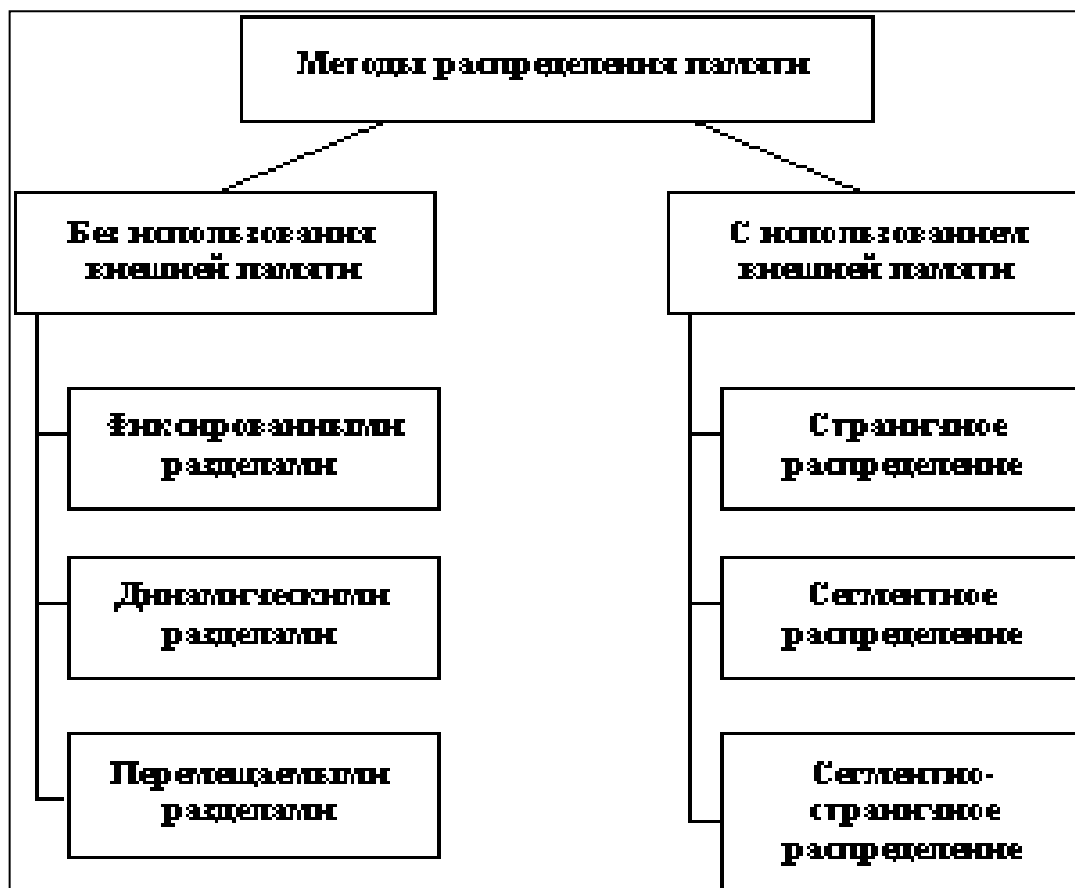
Методы распределения памяти

Без использования внешней памяти

Фиксированными разделами

Динамическими разделами

Перемещаемыми разделами

С использованием внешней памяти

Страничное распределение

Сегментное распределение

Сегментно-страничное распределение